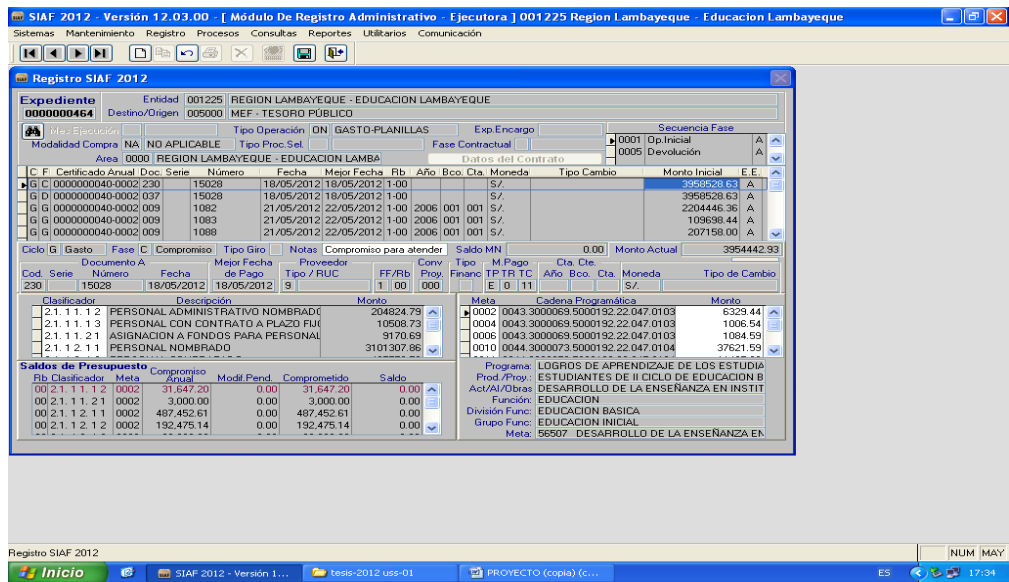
SIAF 2012 - Versión 12.03.00 - [ Módulo De Registro Administrativo - Ejecutora ] 001225 Region Lambayeque - Educacion Lambayeque

Sistemas Mantenimiento Registro Procesos Consultas Reportes Utilitarios Comunicación

Registro SIAF 2012

Expediente 0000000464
Entidad 001225 REGION LAMBAYEQUE - EDUCACION LAMBAYEQUE
Destino/Origen 005000 MEF - TESORO PÚBLICO

Mes Ejecución
Tipo Operación ON GASTO-PLANILLAS
Exp.Encargo
Modalidad Compra NA NO APLICABLE
Tipo Proc.Sel.
Fase Contractual
Area 0000 REGION LAMBAYEQUE - EDUCACION LAMBA
Datos del Contrato

Secuencia Fase
0001 Op.Inicial A
0005 Devolución A

| C | F | Certificado Anual | Doc. | Serie | Número | Fecha | Mejor Fecha | Rb | Año | Bco. | Cta. | Moneda | Tipo Cambio | Monto Inicial | E.E. |
|---|---|---|---|---|---|---|---|---|---|---|---|---|---|---|---|
| G | C | 0000000040-0002 | 230 | | 15028 | 18/05/2012 | 18/05/2012 | 1-00 | | | | S/. | | 3958528.63 | A |
| G | D | 0000000040-0002 | 037 | | 15028 | 18/05/2012 | 18/05/2012 | 1-00 | | | | S/. | | 3958528.63 | A |
| G | G | 0000000040-0002 | 009 | | 1082 | 21/05/2012 | 22/05/2012 | 1-00 | 2006 | 001 | 001 | S/. | | 2204446.36 | A |
| G | G | 0000000040-0002 | 009 | | 1083 | 21/05/2012 | 22/05/2012 | 1-00 | 2006 | 001 | 001 | S/. | | 109698.44 | A |
| G | G | 0000000040-0002 | 009 | | 1088 | 21/05/2012 | 22/05/2012 | 1-00 | 2006 | 001 | 001 | S/. | | 207158.00 | A |

Ciclo G Gasto Fase C Compromiso Tipo Giro Notas Compromiso para atender Saldo MN 0.00 Monto Actual 3954442.93

| Cod. | Serie | Documento A Número | Fecha | Mejor Fecha de Pago | Proveedor Tipo / RUC | FF/Rb | Conv Proy. | Tipo Financ | M.Pago TP TR TC | Cta. Cte. Año Bco. Cta. | Moneda | Tipo de Cambio |
|---|---|---|---|---|---|---|---|---|---|---|---|---|
| 230 | | 15028 | 18/05/2012 | 18/05/2012 | 9 | 1 00 | 000 | | E 0 11 | | S/. | |

| Clasificador | Descripción | Monto |
|---|---|---|
| 2.1. 1 1. 1 2 | PERSONAL ADMINISTRATIVO NOMBRADO | 204824.79 |
| 2.1. 1 1. 1 3 | PERSONAL CON CONTRATO A PLAZO FIJO | 10508.73 |
| 2.1. 1 1. 2 1 | ASIGNACION A FONDOS PARA PERSONAL | 9170.69 |
| 2.1. 1 2. 1 1 | PERSONAL NOMBRADO | 3101307.86 |

| Meta | Cadena Programática | Monto |
|---|---|---|
| 0002 | 0043.3000069.5000192.22.047.0103 | 6329.44 |
| 0004 | 0043.3000069.5000192.22.047.0103 | 1006.54 |
| 0006 | 0043.3000069.5000192.22.047.0103 | 1084.59 |
| 0010 | 0044.3000073.5000192.22.047.0104 | 37621.59 |

Saldos de Presupuesto
| Rb | Clasificador | Meta | Compromiso Anual | Modif.Pend. | Comprometido | Saldo |
|---|---|---|---|---|---|---|
| 00 | 2.1. 1 1. 1 2 | 0002 | 31,647.20 | 0.00 | 31,647.20 | 0.00 |
| 00 | 2.1. 1 1. 2 1 | 0002 | 3,000.00 | 0.00 | 3,000.00 | 0.00 |
| 00 | 2.1. 1 2. 1 1 | 0002 | 487,452.61 | 0.00 | 487,452.61 | 0.00 |
| 00 | 2.1. 1 2. 1 2 | 0002 | 192,475.14 | 0.00 | 192,475.14 | 0.00 |

Programa: LOGROS DE APRENDIZAJE DE LOS ESTUDIA
Prod./Proy.: ESTUDIANTES DE II CICLO DE EDUCACION B
Act/AI/Obras: DESARROLLO DE LA ENSEÑANZA EN INSTIT
Función: EDUCACION
División Func: EDUCACION BASICA
Grupo Func: EDUCACION INICIAL
Meta: 56507 DESARROLLO DE LA ENSEÑANZA EN

Registro SIAF 2012
NUM MAY

Inicio SIAF 2012 - Versión 1... tesis-2012 uss-01 PROYECTO (copia) (c... ES 17:34